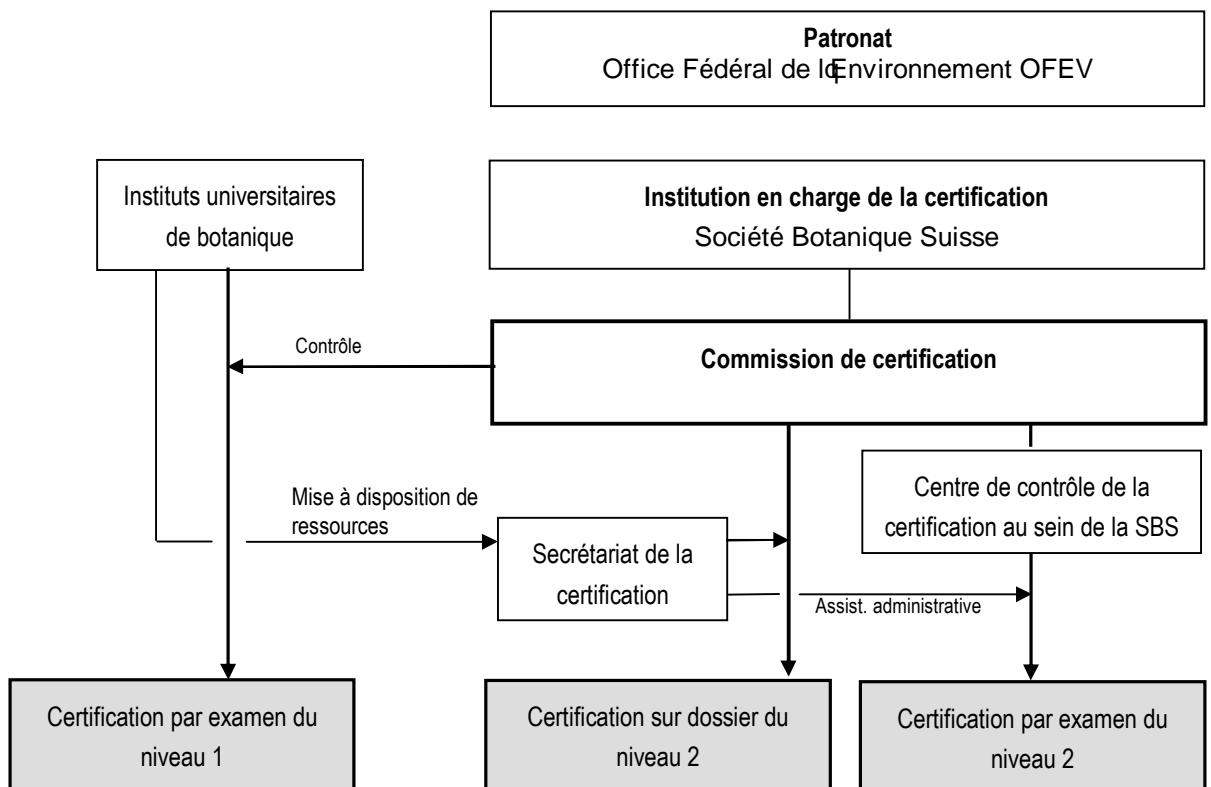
**Patronat**
Office Fédéral de l'Environnement OFEV

Instituts universitaires de botanique

**Institution en charge de la certification**
Société Botanique Suisse

Contrôle

**Commission de certification**

Mise à disposition de ressources

Secrétariat de la certification

Centre de contrôle de la certification au sein de la SBS

Assist. administrative

Certification par examen du niveau 1

Certification sur dossier du niveau 2

Certification par examen du niveau 2